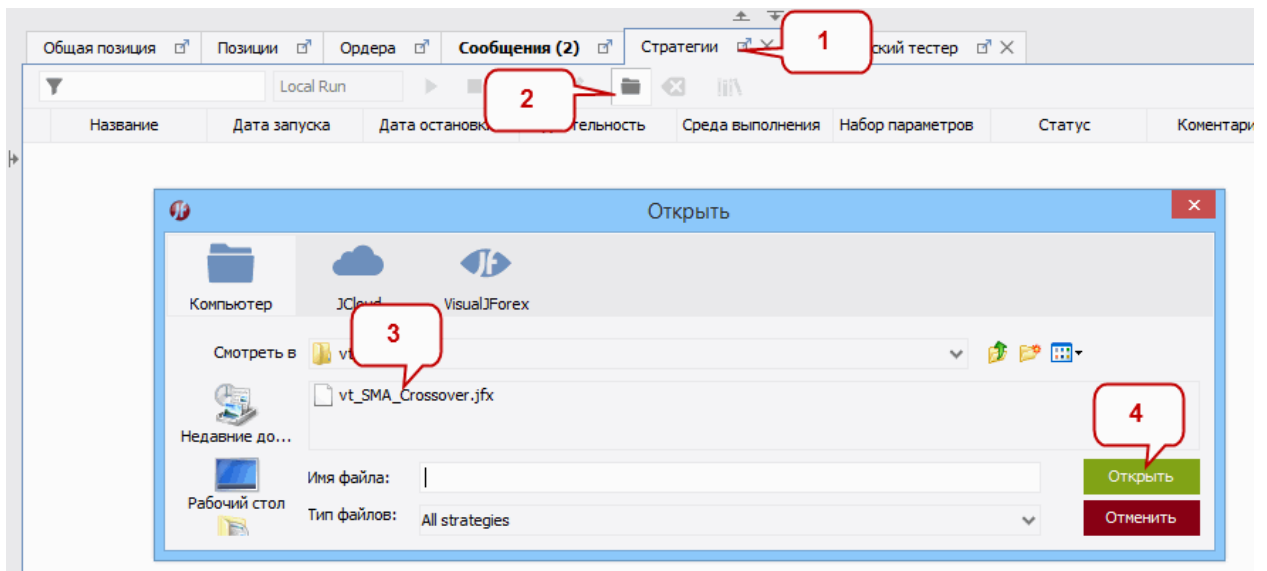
Общая позиция | Позиции | Ордера | Сообщения (2) | Стратегии | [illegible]ский тестер

1

Local Run

2

Название | Дата запуска | Дата остановк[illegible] | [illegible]тельность | Среда выполнения | Набор параметров | Статус | Коментари

Открыть

Компьютер | JClou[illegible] | VisualJForex

3

Смотреть в vt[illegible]

vt_SMA_Crossover.jfx

Недавние до...

4

Рабочий стол

Имя файла:

Тип файлов: All strategies

Открыть

Отменить